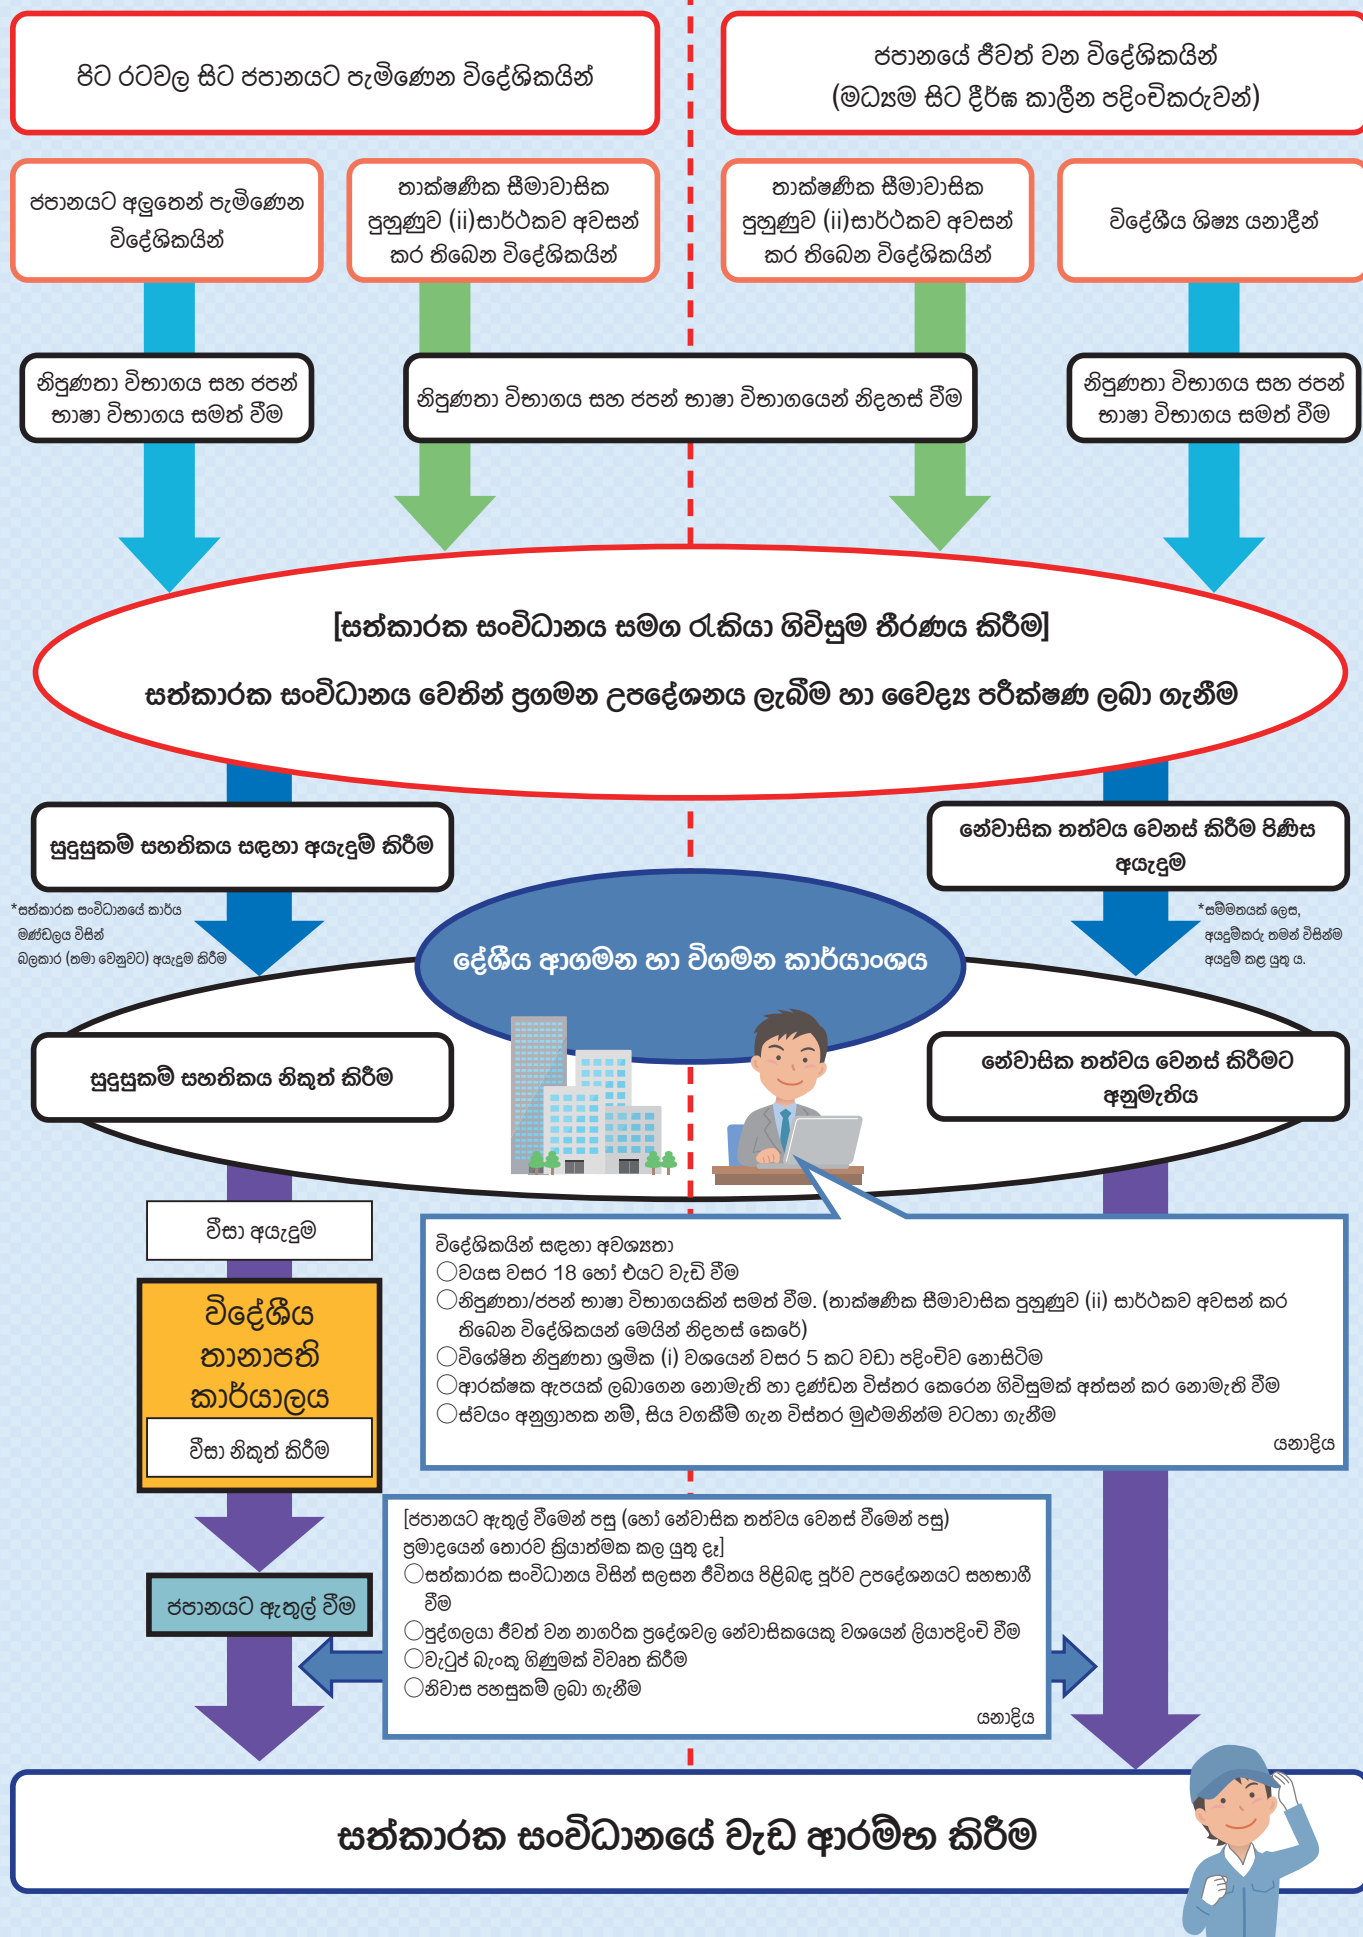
පිට රටවල සිට ජපානයට පැමිණෙන විදේශිකයින්

ජපානයේ ජීවත් වන විදේශිකයින් (මධ්‍යම සිට දීර්ඝ කාලීන පදිංචිකරුවන්)

ජපානයට අලුතෙන් පැමිණෙන විදේශිකයින්

තාක්ෂණික සීමාවාසික පුහුණුව (ii)සාර්ථකව අවසන් කර තිබෙන විදේශිකයින්

තාක්ෂණික සීමාවාසික පුහුණුව (ii)සාර්ථකව අවසන් කර තිබෙන විදේශිකයින්

විදේශීය ශිෂ්‍ය යනාදීන්

නිපුණතා විභාගය සහ ජපන් භාෂා විභාගය සමත් වීම

නිපුණතා විභාගය සහ ජපන් භාෂා විභාගයෙන් නිදහස් වීම

නිපුණතා විභාගය සහ ජපන් භාෂා විභාගය සමත් වීම

[සත්කාරක සංවිධානය සමග රැකියා ගිවිසුම තීරණය කිරීම]

සත්කාරක සංවිධානය වෙතින් ප්‍රගමන උපදේශනය ලැබීම හා වෛද්‍ය පරීක්ෂණ ලබා ගැනීම

සුදුසුකම් සහතිකය සඳහා අයැදුම් කිරීම

නේවාසික තත්වය වෙනස් කිරීම පිණිස අයැදුම

*සත්කාරක සංවිධානයේ කාර්ය මණ්ඩලය විසින් බලකාර (තමා වෙනුවට) අයැදුම කිරීම

*සම්මතයක් ලෙස, අයැදුම්කරු තමන් විසින්ම අයැදුම් කළ යුතු ය.

දේශීය ආගමන හා විගමන කාර්යාංශය

සුදුසුකම් සහතිකය නිකුත් කිරීම

නේවාසික තත්වය වෙනස් කිරීමට අනුමැතිය

වීසා අයැදුම

විදේශීය තානාපති කාර්යාලය

වීසා නිකුත් කිරීම

විදේශිකයින් සඳහා අවශ්‍යතා
◯වයස වසර 18 හෝ එයට වැඩි වීම
◯නිපුණතා/ජපන් භාෂා විභාගයකින් සමත් වීම. (තාක්ෂණික සීමාවාසික පුහුණුව (ii) සාර්ථකව අවසන් කර තිබෙන විදේශිකයන් මෙයින් නිදහස් කෙරේ)
◯විශේෂිත නිපුණතා ශ්‍රමික (i) වශයෙන් වසර 5 කට වඩා පදිංචිව නොසිටීම
◯ආරක්ෂක ඇපයක් ලබාගෙන නොමැති හා දණ්ඩන විස්තර කෙරෙන ගිවිසුමක් අත්සන් කර නොමැති වීම
◯ස්වයං අනුග්‍රාහක නම්, සිය වගකීම් ගැන විස්තර මුළුමනින්ම වටහා ගැනීම
යනාදිය

[ජපානයට ඇතුළු වීමෙන් පසු (හෝ නේවාසික තත්වය වෙනස් වීමෙන් පසු) ප්‍රමාදයෙන් තොරව ක්‍රියාත්මක කළ යුතු දෑ]
◯සත්කාරක සංවිධානය විසින් සලසන ජීවිතය පිළිබඳ පූර්ව උපදේශනයට සහභාගී වීම
◯පුද්ගලයා ජීවත් වන නාගරික ප්‍රදේශවල නේවාසිකයෙකු වශයෙන් ලියාපදිංචි වීම
◯වැටුප් බැංකු ගිණුමක් විවෘත කිරීම
◯නිවාස පහසුකම් ලබා ගැනීම
යනාදිය

ජපානයට ඇතුල් වීම

සත්කාරක සංවිධානයේ වැඩ ආරම්භ කිරීම